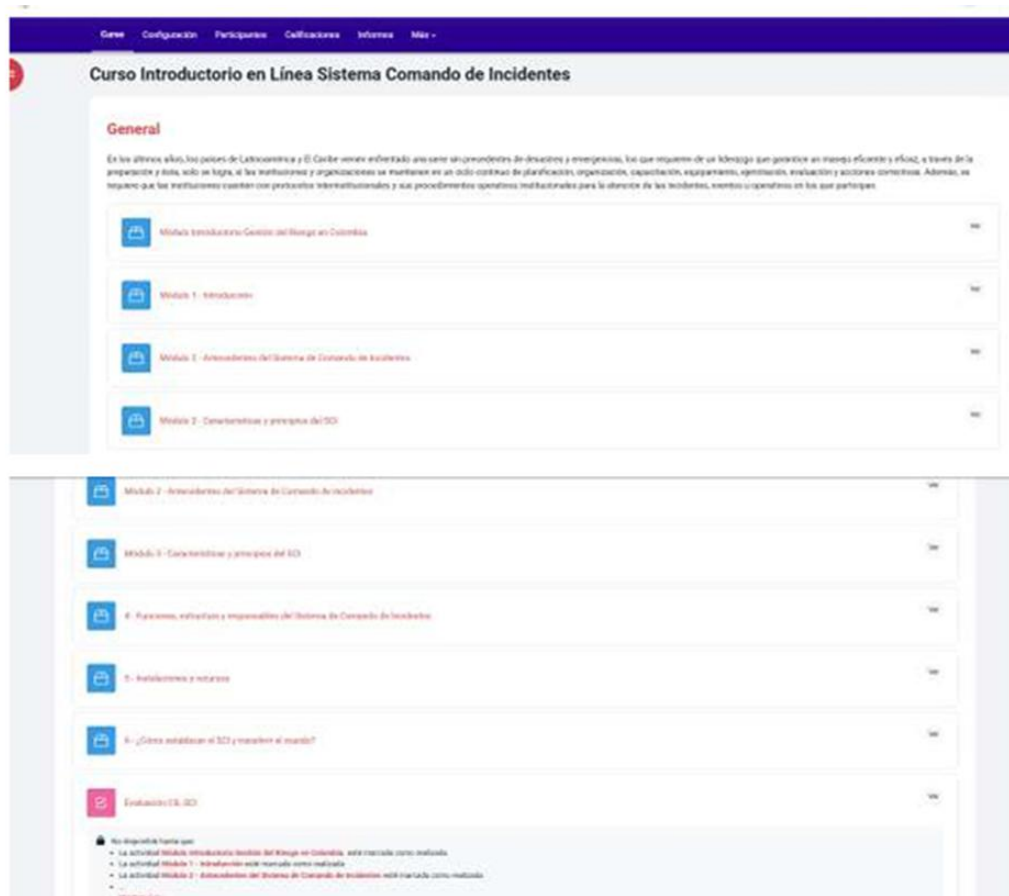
Curso Configuración Participantes Calificaciones Informes Más

Curso Introductorio en Línea Sistema Comando de Incidentes

General

En los últimos años, los países de Latinoamérica y El Caribe vienen enfrentado una serie sin precedentes de desastres y emergencias, los que requieren de un liderazgo que garantice un manejo eficiente y eficaz, a través de la preparación y ésta, solo se logra, si las instituciones y organizaciones se mantienen en un ciclo continuo de planificación, organización, capacitación, equipamiento, ejercitación, evaluación y acciones correctivas. Además, se requiere que las instituciones cuenten con protocolos interinstitucionales y sus procedimientos operativos institucionales para la atención de los incidentes, eventos u operativos en los que participan.

Módulo Introductorio Gestión del Riesgo en Colombia

Módulo 1 - Introducción

Módulo 2 - Antecedentes del Sistema de Comando de Incidentes

Módulo 3 - Características y principios del SCI

Módulo 2 - Antecedentes del Sistema de Comando de Incidentes

Módulo 3 - Características y principios del SCI

4 - Funciones, estructura y responsables del Sistema de Comando de Incidentes

5 - Instalaciones y recursos

6 - ¿Cómo establecer el SCI y transferir el mando?

Evaluación CIL SCI

No disponible hasta que:
La actividad Módulo Introductorio Gestión del Riesgo en Colombia esté marcada como realizada
La actividad Módulo 1 - Introducción esté marcada como realizada
La actividad Módulo 2 - Antecedentes del Sistema de Comando de Incidentes esté marcada como realizada
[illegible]